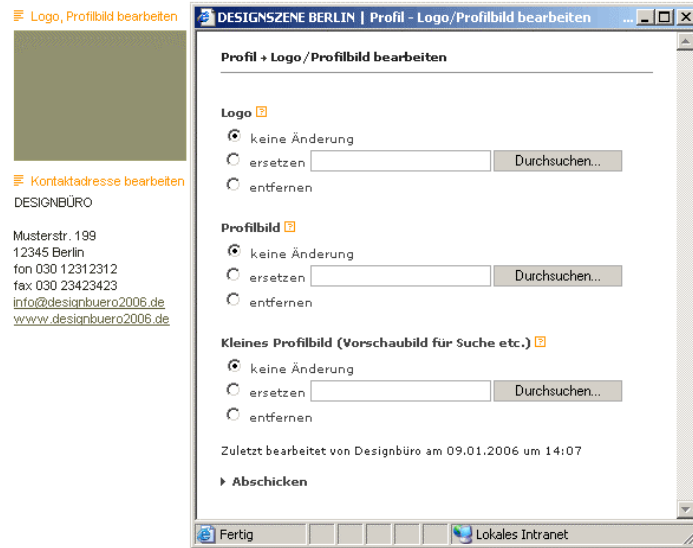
Logo, Profilbild bearbeiten

Kontaktadresse bearbeiten

DESIGNBÜRO

Musterstr. 199
12345 Berlin
fon 030 12312312
fax 030 23423423
info@designbuero2006.de
www.designbuero2006.de

DESIGNSZENE BERLIN | Profil - Logo/Profilbild bearbeiten

Profil › Logo/Profilbild bearbeiten

Logo ?

keine Änderung

ersetzen Durchsuchen...

entfernen

Profilbild ?

keine Änderung

ersetzen Durchsuchen...

entfernen

Kleines Profilbild (Vorschaubild für Suche etc.) ?

keine Änderung

ersetzen Durchsuchen...

entfernen

Zuletzt bearbeitet von Designbüro am 09.01.2006 um 14:07

Abschicken

Fertig

Lokales Intranet